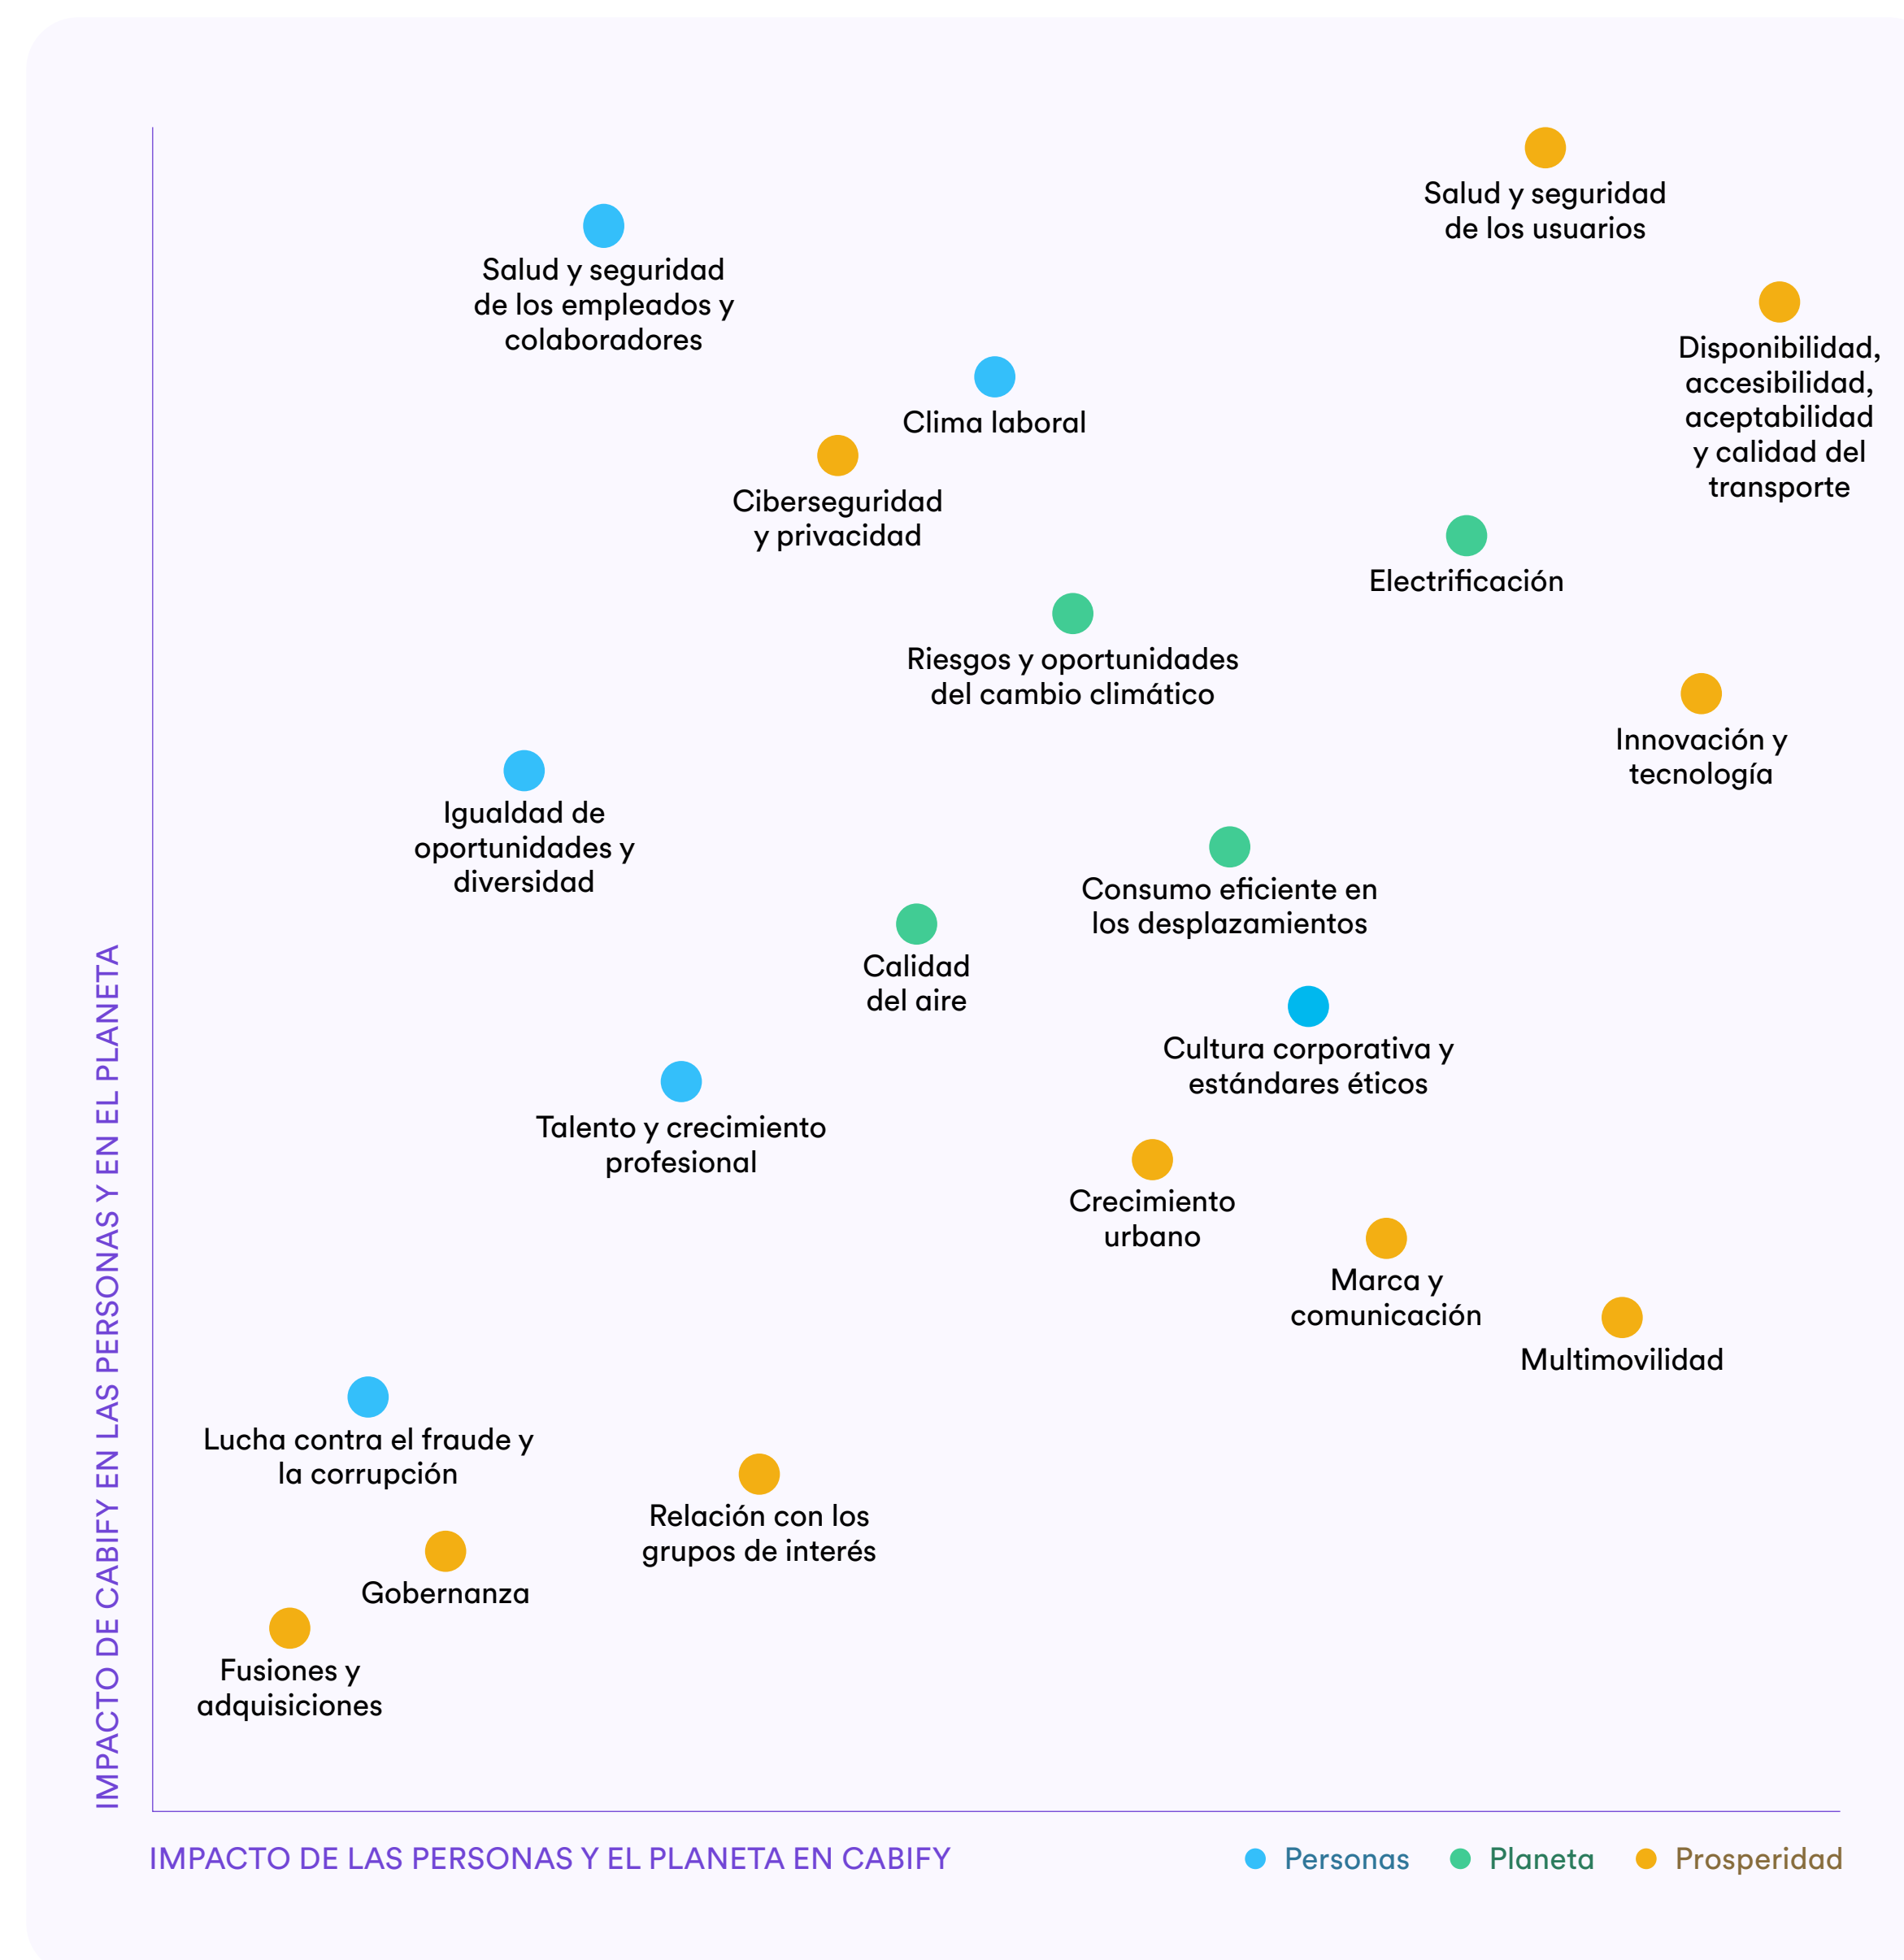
Salud y seguridad de los usuarios

Salud y seguridad de los empleados y colaboradores

Disponibilidad, accesibilidad, aceptabilidad y calidad del transporte

Clima laboral

Ciberseguridad y privacidad

Electrificación

Riesgos y oportunidades del cambio climático

Innovación y tecnología

Igualdad de oportunidades y diversidad

Consumo eficiente en los desplazamientos

Calidad del aire

Cultura corporativa y estándares éticos

Talento y crecimiento profesional

Crecimiento urbano

Marca y comunicación

Multimovilidad

Lucha contra el fraude y la corrupción

Relación con los grupos de interés

Gobernanza

Fusiones y adquisiciones

IMPACTO DE CABIFY EN LAS PERSONAS Y EN EL PLANETA

IMPACTO DE LAS PERSONAS Y EL PLANETA EN CABIFY

Personas Planeta Prosperidad